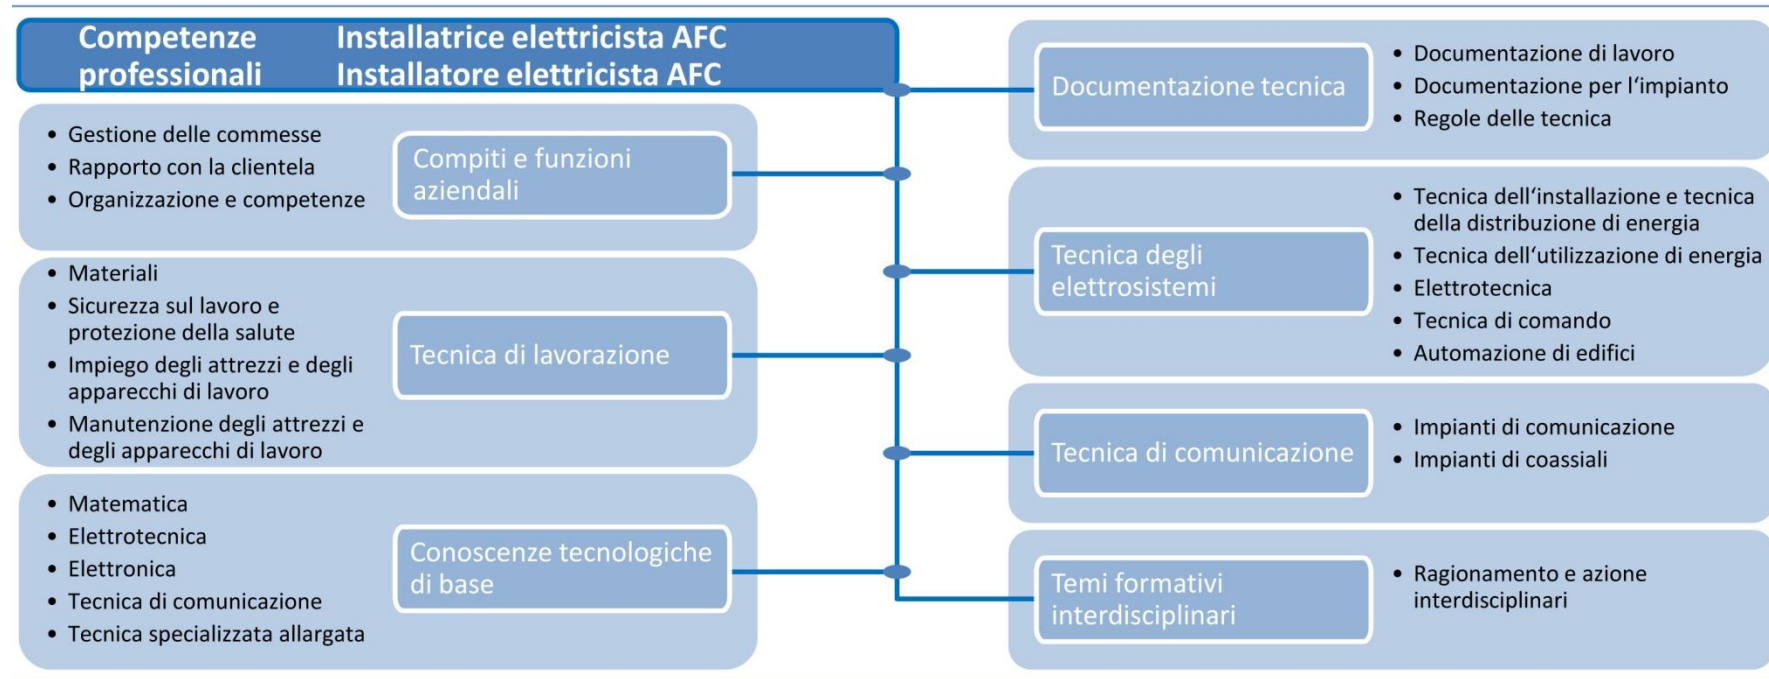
Competenze professionali

Installatrice elettricista AFC
Installatore elettricista AFC

- Gestione delle commesse
- Rapporto con la clientela
- Organizzazione e competenze

Compiti e funzioni aziendali

- Materiali
- Sicurezza sul lavoro e protezione della salute
- Impiego degli attrezzi e degli apparecchi di lavoro
- Manutenzione degli attrezzi e degli apparecchi di lavoro

Tecnica di lavorazione

- Matematica
- Elettrotecnica
- Elettronica
- Tecnica di comunicazione
- Tecnica specializzata allargata

Conoscenze tecnologiche di base

Documentazione tecnica

- Documentazione di lavoro
- Documentazione per l'impianto
- Regole delle tecnica

Tecnica degli elettrosistemi

- Tecnica dell'installazione e tecnica della distribuzione di energia
- Tecnica dell'utilizzazione di energia
- Elettrotecnica
- Tecnica di comando
- Automazione di edifici

Tecnica di comunicazione

- Impianti di comunicazione
- Impianti di coassiali

Temi formativi interdisciplinari

- Ragionamento e azione interdisciplinari